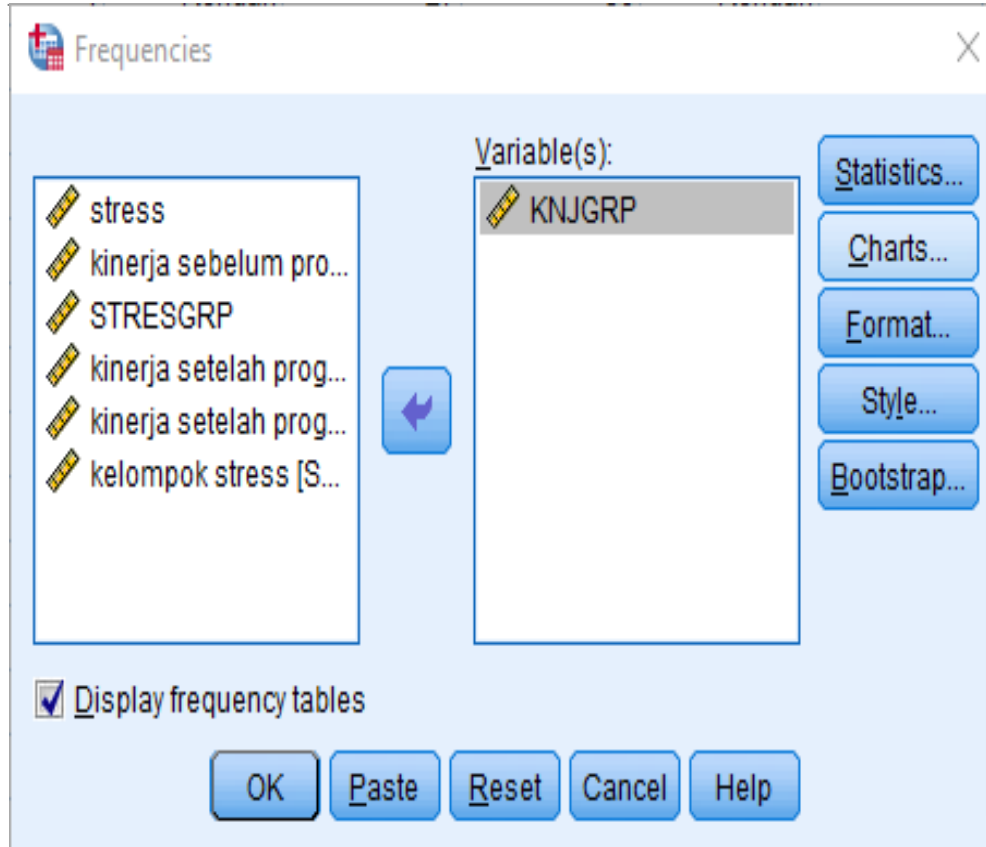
Frequencies

stress
kinerja sebelum pro...
STRESGRP
kinerja setelah prog...
kinerja setelah prog...
kelompok stress [S...

Variable(s):
KNJGRP

Statistics...
Charts...
Format...
Style...
Bootstrap...

Display frequency tables

OK
Paste
Reset
Cancel
Help